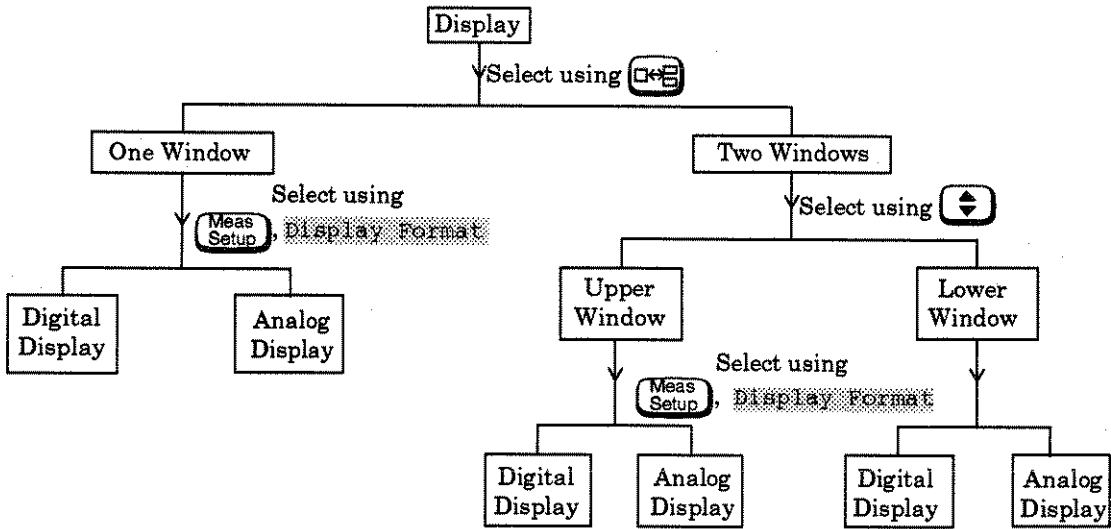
Display

Select using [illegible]

One Window

Select using Meas Setup, Display Format

Digital Display

Analog Display

Two Windows

Select using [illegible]

Upper Window

Select using Meas Setup, Display Format

Digital Display

Analog Display

Lower Window

Digital Display

Analog Display